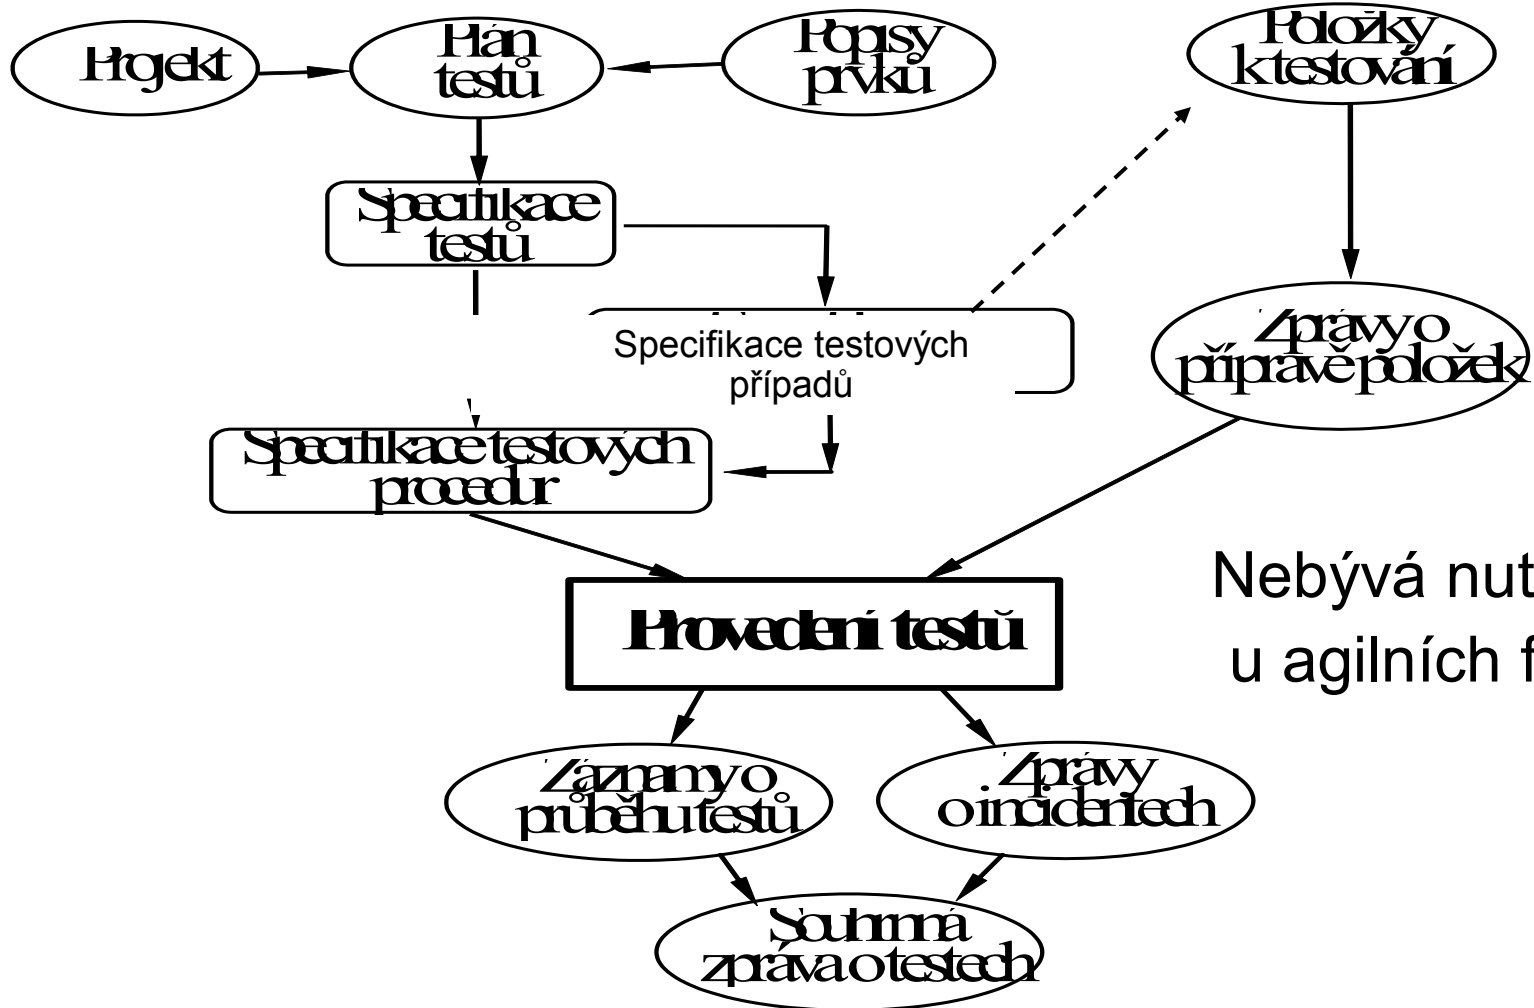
Projekt

Plán testů

Popisy prvků

Položky k testování

Specifikace testů

Specifikace testových případů

Zprávy o přípravě položek

Specifikace testových procedur

Nebývá nut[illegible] u agilních f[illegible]

Provedení testů

Záznamy o průběhu testů

Zprávy o incidentech

Souhrnná zpráva o testech